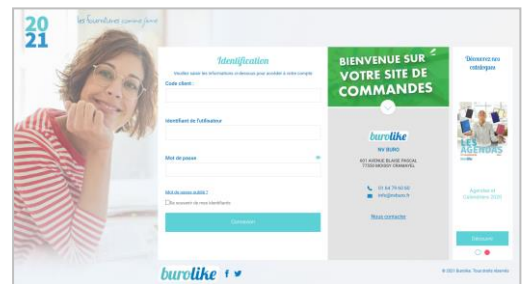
20
21

les fournitures comme jamais

Identification

Veuillez saisir les informations ci-dessous pour accéder à votre compte

Code client :

Identifiant de l'utilisateur

Mot de passe

Mot de passe oublié ?

Se souvenir de mes identifiants

Connexion

BIENVENUE SUR VOTRE SITE DE COMMANDES

burolike

NV BURO

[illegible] AVENUE BLAISE PASCAL
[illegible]

01 64 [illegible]

info@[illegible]

Nous contacter

Découvrez nos catalogues

LES AGENDAS

Agendas et Calendriers 2020

Découvrir

burolike

© 2021 Burolike. Tous droits réservés